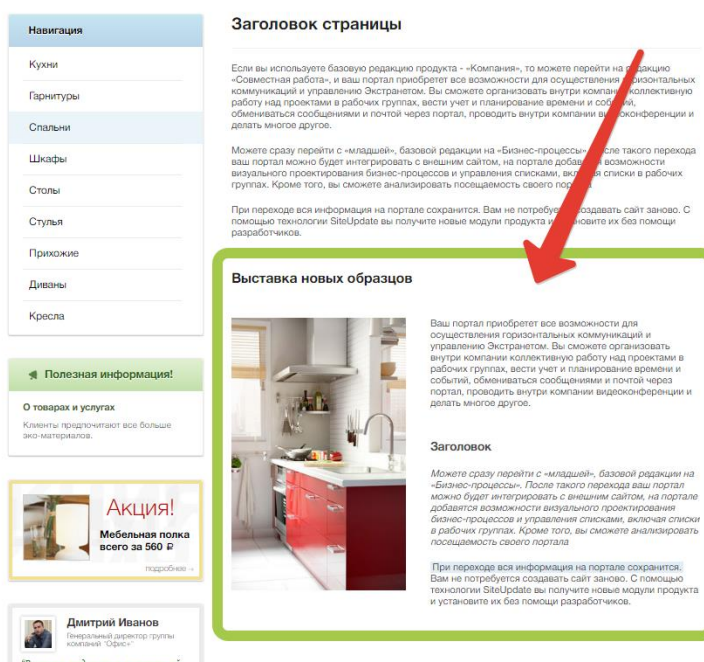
Навигация

Кухни

Гарнитуры

Спальни

Шкафы

Столы

Стулья

Прихожие

Диваны

Кресла

Полезная информация!

О товарах и услугах

Клиенты предпочитают все больше эко-материалов.

Акция!

Мебельная полка всего за 560 ₽

подробнее →

Дмитрий Иванов

Генеральный директор группы компаний "Офис"

Заголовок страницы

Если вы используете базовую редакцию продукта - «Компания», то можете перейти на редакцию «Совместная работа», и ваш портал приобретет все возможности для осуществления горизонтальных коммуникаций и управлению Экстранетом. Вы сможете организовать внутри компании коллективную работу над проектами в рабочих группах, вести учет и планирование времени и событий, обмениваться сообщениями и почтой через портал, проводить внутри компании видеоконференции и делать многое другое.

Можете сразу перейти с «младшей», базовой редакции на «Бизнес-процессы». После такого перехода ваш портал можно будет интегрировать с внешним сайтом, на портале добавятся возможности визуального проектирования бизнес-процессов и управления списками, включая списки в рабочих группах. Кроме того, вы сможете анализировать посещаемость своего портала.

При переходе вся информация на портале сохранится. Вам не потребуется создавать сайт заново. С помощью технологии SiteUpdate вы получите новые модули продукта и установите их без помощи разработчиков.

Выставка новых образцов

Ваш портал приобретет все возможности для осуществления горизонтальных коммуникаций и управлению Экстранетом. Вы сможете организовать внутри компании коллективную работу над проектами в рабочих группах, вести учет и планирование времени и событий, обмениваться сообщениями и почтой через портал, проводить внутри компании видеоконференции и делать многое другое.

Заголовок

Можете сразу перейти с «младшей», базовой редакции на «Бизнес-процессы». После такого перехода ваш портал можно будет интегрировать с внешним сайтом, на портале добавятся возможности визуального проектирования бизнес-процессов и управления списками, включая списки в рабочих группах. Кроме того, вы сможете анализировать посещаемость своего портала

При переходе вся информация на портале сохранится. Вам не потребуется создавать сайт заново. С помощью технологии SiteUpdate вы получите новые модули продукта и установите их без помощи разработчиков.